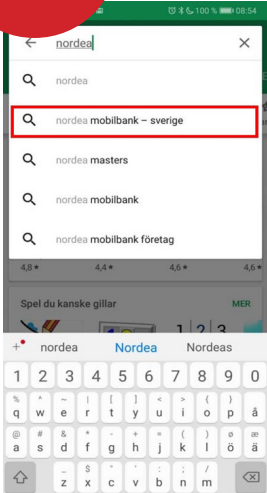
100 % 08:54

nordea

nordea

nordea mobilbank – sverige

nordea masters

nordea mobilbank

nordea mobilbank företag

4,8 ★ 4,4 ★ 4,6 ★ 4,6 ★

Spel du kanske gillar MER

1 2 3

nordea Nordea Nordeas

1 2 3 4 5 6 7 8 9 0

q w e r t y u i o p å

a s d f g h j k l ö ä

z x c v b n m